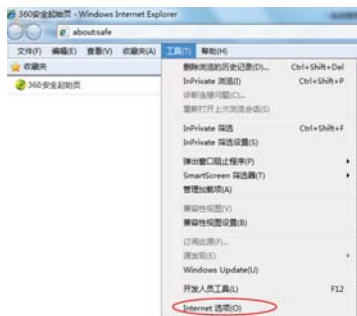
360安全起始页 - Windows Internet Explorer

about:safe

文件(F) 编辑(E) 查看(V) 收藏夹(A) 工具(T) 帮助(H)

收藏夹

360安全起始页

删除浏览的历史记录(D)... Ctrl+Shift+Del
InPrivate 浏览(I) Ctrl+Shift+P
诊断连接问题(C)...
重新打开上次浏览会话(S)

InPrivate 筛选 Ctrl+Shift+F
InPrivate 筛选设置(S)

弹出窗口阻止程序(P)
SmartScreen 筛选器(T)
管理加载项(A)

兼容性视图(V)
兼容性视图设置(B)

订阅此源(F)...
源发现(E)
Windows Update(U)

开发人员工具(L) F12

Internet 选项(O)